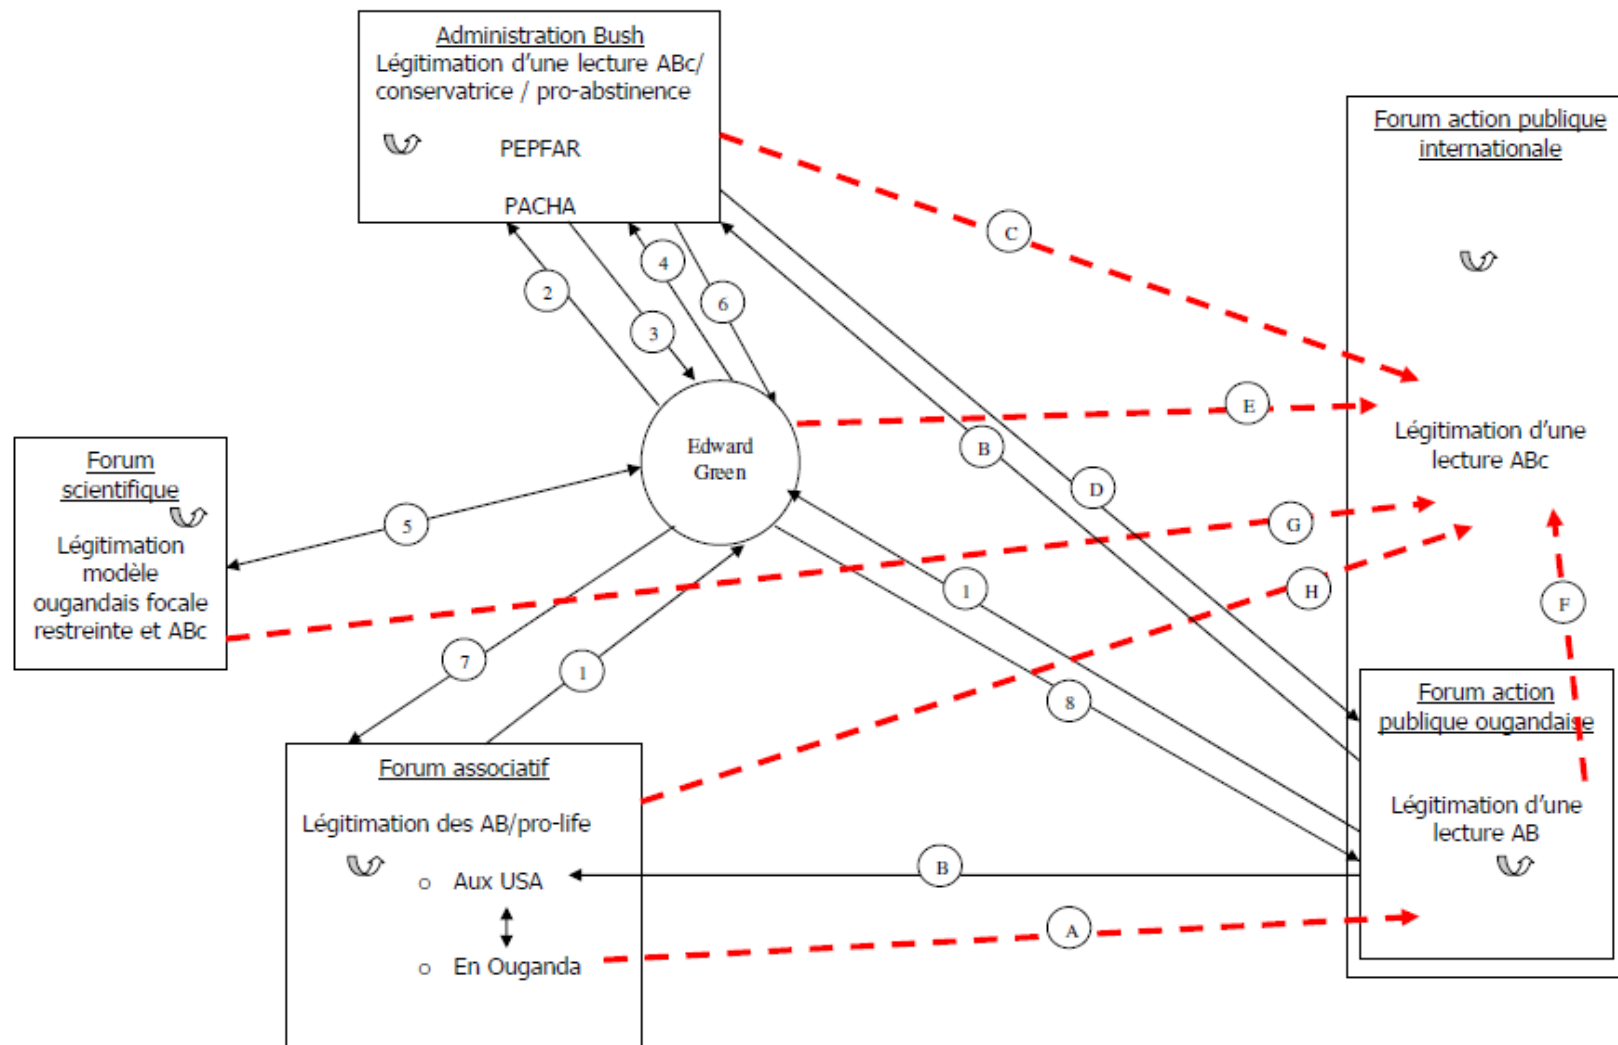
Administration Bush
Légitimation d'une lecture ABc/ conservatrice / pro-abstinence

PEPFAR

PACHA

Forum action publique internationale

Légitimation d'une lecture ABc

Forum scientifique

Légitimation modèle ougandais focale restreinte et ABc

Edward Green

Forum action publique ougandaise

Légitimation d'une lecture AB

Forum associatif

Légitimation des AB/pro-life

o Aux USA

o En Ouganda

2
3
4
6
5
7
1
1
8
C
E
B
D
G
H
F
B
A